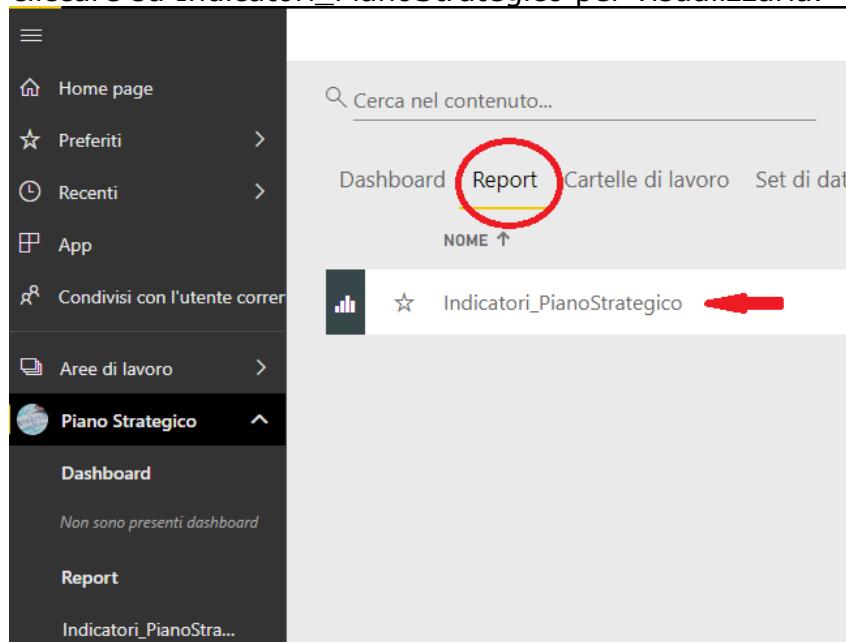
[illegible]

Home page

Preferiti

Recenti

App

Condivisi con l'utente correr

Aree di lavoro

Piano Strategico

Dashboard

Non sono presenti dashboard

Report

Indicatori_PianoStra...

Cerca nel contenuto...

Dashboard Report Cartelle di lavoro Set di dat

NOME ↑

Indicatori_PianoStrategico